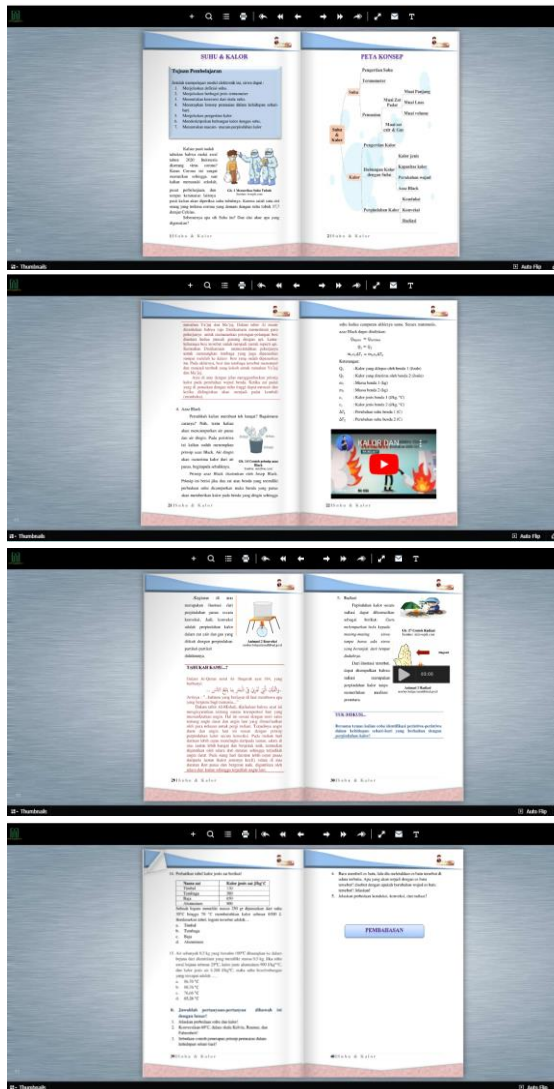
SUHU & KALOR

Tujuan Pembelajaran

1. Menjelaskan definisi suhu
2. Menjelaskan berbagai jenis termometer
3. Menentukan konversi dari skala suhu
4. Menentukan konsep pemuaian dalam kehidupan sehari-hari
5. Menjelaskan pengertian kalor
6. Mendeskripsikan hubungan kalor dengan suhu
7. Menentukan macam-macam perpindahan kalor

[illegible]

Gb. 1 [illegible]

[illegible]

1 Suhu & Kalor

PETA KONSEP

Pengertian Suhu

Termometer

Suhu

Muai Zat Padat

Muai Panjang

Muai Luas

Muai Volume

Pemuaian

Muai zat cair & Gas

Suhu & Kalor

Pengertian Kalor

Kalor

Hubungan Kalor dengan Suhu

Kalor jenis

Kapasitas kalor

Perubahan wujud

Asas Black

Konduksi

Perpindahan Kalor

Konveksi

Radiasi

2 Suhu & Kalor

Thumbnails

Auto Flip

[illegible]

4. Asas Black

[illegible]

Gb. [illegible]

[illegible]

$Q_{lepas} = Q_{terima}$

$m_1 c_1 \Delta T_1 = m_2 c_2 \Delta T_2$

Keterangan:

$Q_1$ : Kalor yang dilepas oleh benda 1 (Joule)

$Q_2$ : Kalor yang diterima oleh benda 2 (Joule)

$m_1$ : Massa benda 1 (kg)

$m_2$ : Massa benda 2 (kg)

$c_1$ : Kalor jenis benda 1 (J/kg °C)

$c_2$ : Kalor jenis benda 2 (J/kg °C)

$\Delta T_1$ : Perubahan suhu benda 1 (°C)

$\Delta T_2$ : Perubahan suhu benda 2 (°C)

KALOR DAN

03:00

Suhu & Kalor

Suhu & Kalor

Thumbnails

Auto Flip

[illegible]

Animasi 1 Konveksi

TAHUKAH KAMU...?

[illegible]

5. Radiasi

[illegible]

Gb. 17 Contoh Radiasi

Animasi 3 Radiasi

YUK DISKUSI...

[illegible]

Suhu & Kalor

Suhu & Kalor

Thumbnails

Auto Flip

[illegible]

| Nama zat | Kalor jenis zat (J/kg°C) |
|---|---|
| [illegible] | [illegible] |
| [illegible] | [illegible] |
| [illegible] | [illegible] |
| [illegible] | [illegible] |

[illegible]

PEMBAHASAN

Suhu & Kalor

Suhu & Kalor

Thumbnails

Auto Flip